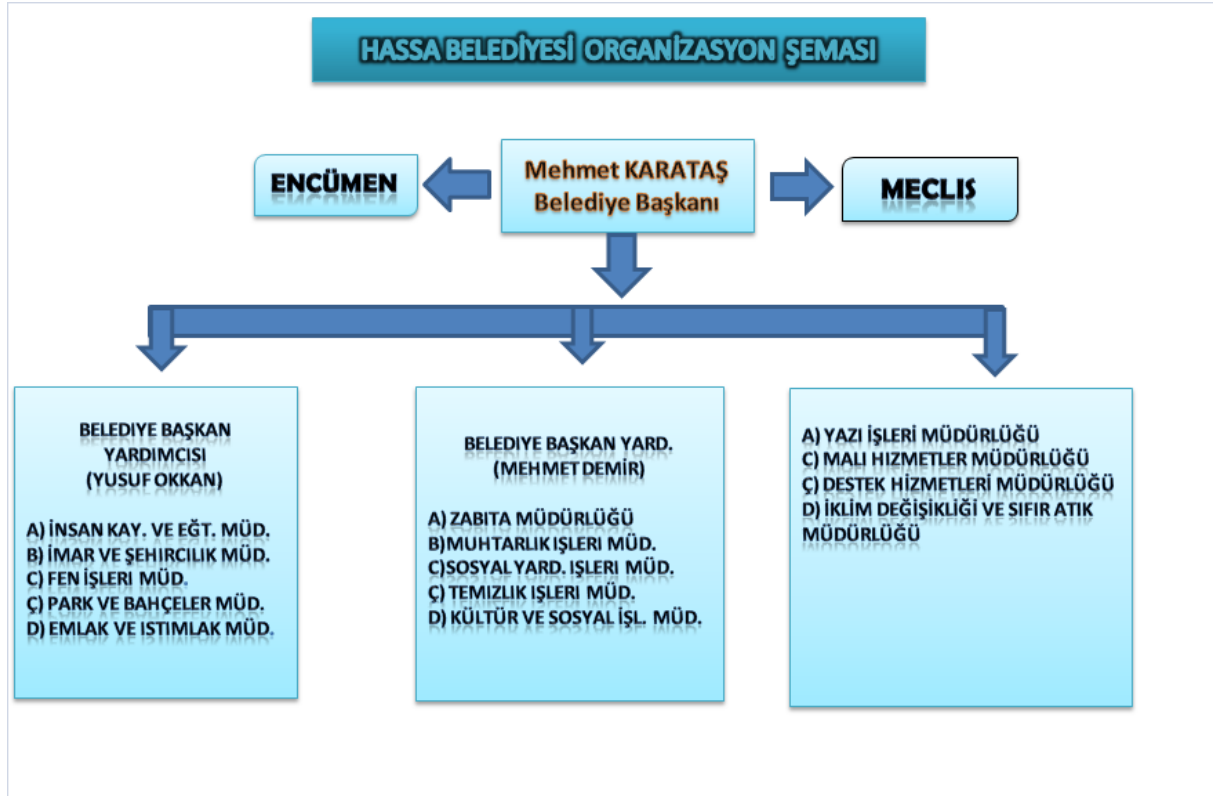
HASSA BELEDİYESİ ORGANİZASYON ŞEMASI

ENCÜMEN

Mehmet KARATAŞ
Belediye Başkanı

MECLIS

BELEDIYE BAŞKAN YARDIMCISI
(YUSUF OKKAN)

A) İNSAN KAY. VE EĞT. MÜD.
B) İMAR VE ŞEHIRCILIK MÜD.
C) FEN İŞLERI MÜD.
Ç) PARK VE BAHÇELER MÜD.
D) EMLAK VE ISTIMLAK MÜD.

BELEDIYE BAŞKAN YARD.
(MEHMET DEMİR)

A) ZABITA MÜDÜRLÜĞÜ
B)MUHTARLIK IŞLERI MÜD.
C)SOSYAL YARD. IŞLERI MÜD.
Ç) TEMIZLIK IŞLERI MÜD.
D) KÜLTÜR VE SOSYAL İŞL. MÜD.

A) YAZI IŞLERI MÜDÜRLÜĞÜ
C) MALI HIZMETLER MÜDÜRLÜĞÜ
Ç) DESTEK HİZMETLERI MÜDÜRLÜĞÜ
D) İKLIM DEĞIŞIKLIĞI VE SIFIR ATIK MÜDÜRLÜĞÜ